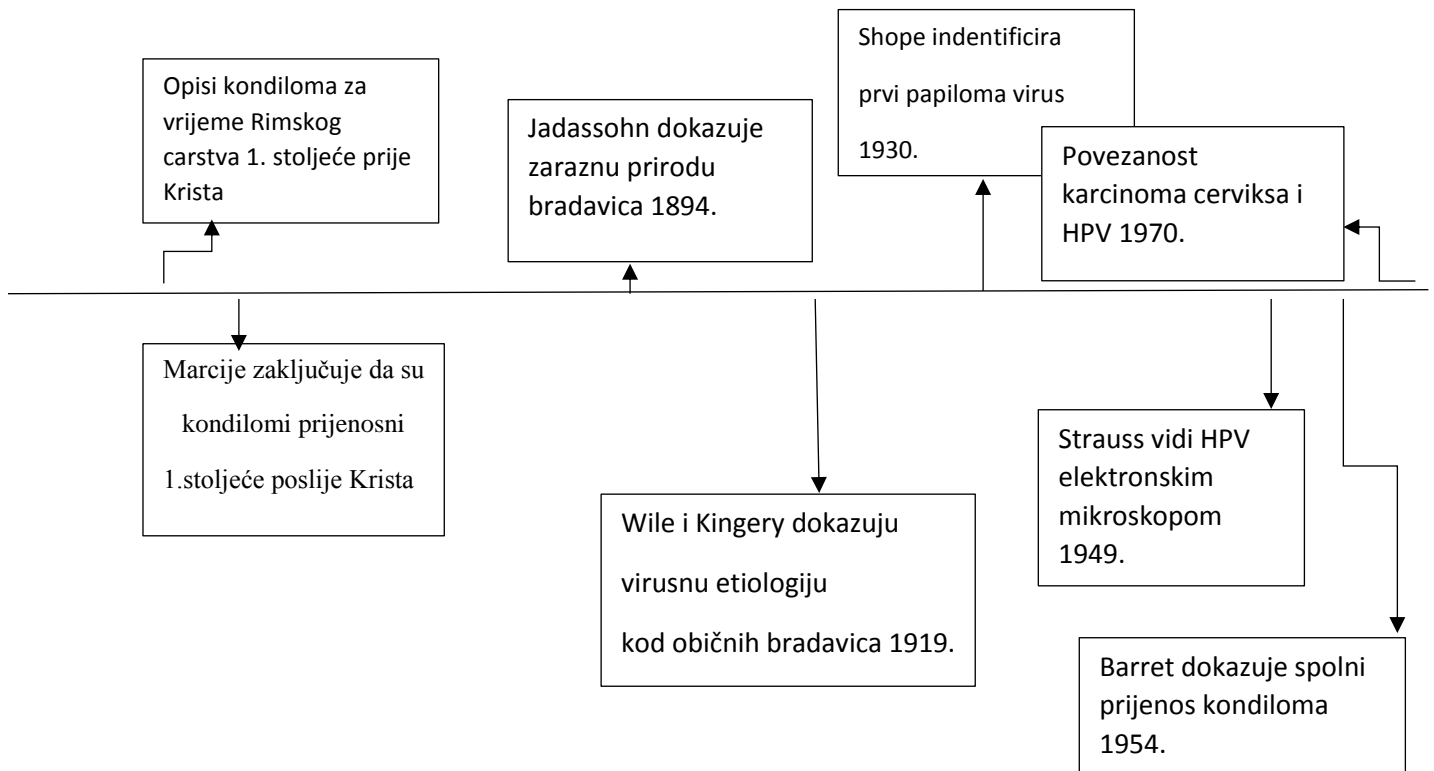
Opisi kondiloma za vrijeme Rimskog carstva 1. stoljeće prije Krista

Jadassohn dokazuje zaraznu prirodu bradavica 1894.

Shope indentificira prvi papiloma virus 1930.

Povezanost karcinoma cerviksa i HPV 1970.

Marcije zaključuje da su kondilomi prijenosni 1.stoljeće poslije Krista

Wile i Kingery dokazuju virusnu etiologiju kod običnih bradavica 1919.

Strauss vidi HPV elektronskim mikroskopom 1949.

Barret dokazuje spolni prijenos kondiloma 1954.